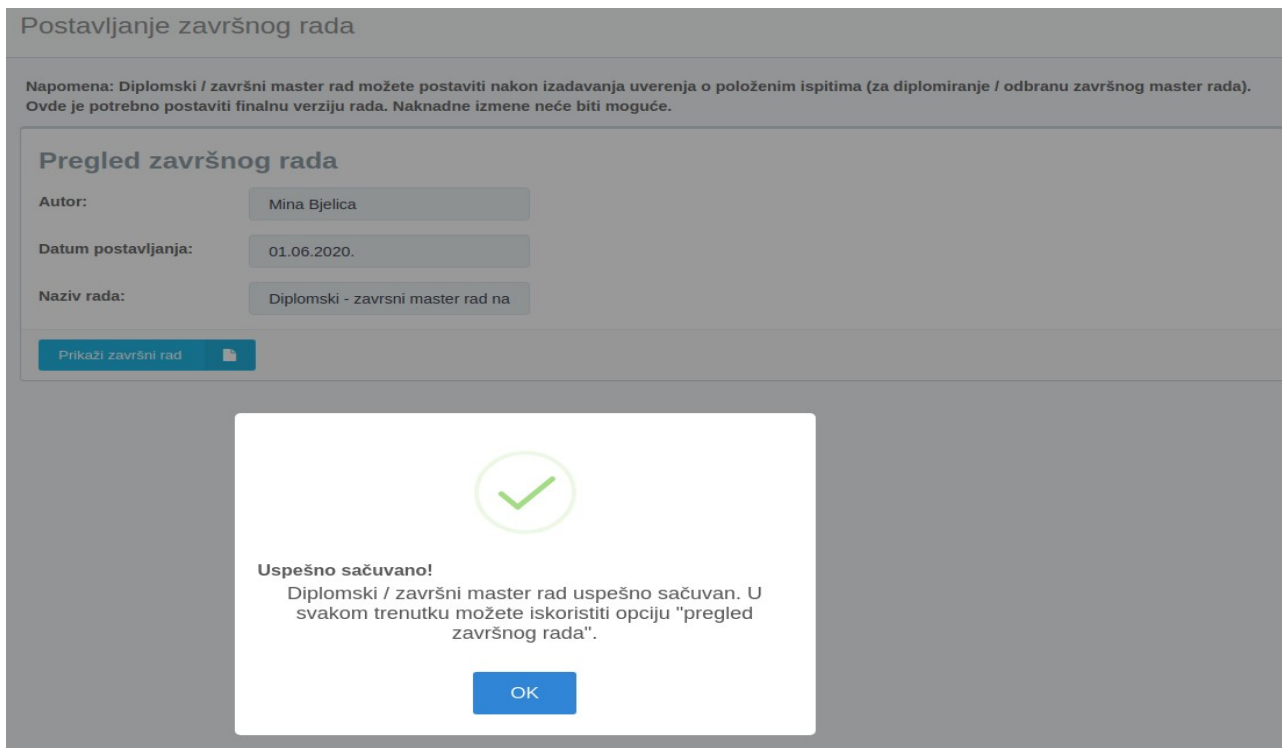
Postavljanje završnog rada

Napomena: Diplomski / završni master rad možete postaviti nakon izadavanja uverenja o položenim ispitima (za diplomiranje / odbranu završnog master rada). Ovde je potrebno postaviti finalnu verziju rada. Naknadne izmene neće biti moguće.

Pregled završnog rada

Autor: Mina Bjelica

Datum postavljanja: 01.06.2020.

Naziv rada: Diplomski - zavrsni master rad na

Prikaži završni rad

Uspešno sačuvano!

Diplomski / završni master rad uspešno sačuvan. U svakom trenutku možete iskoristiti opciju "pregled završnog rada".

OK